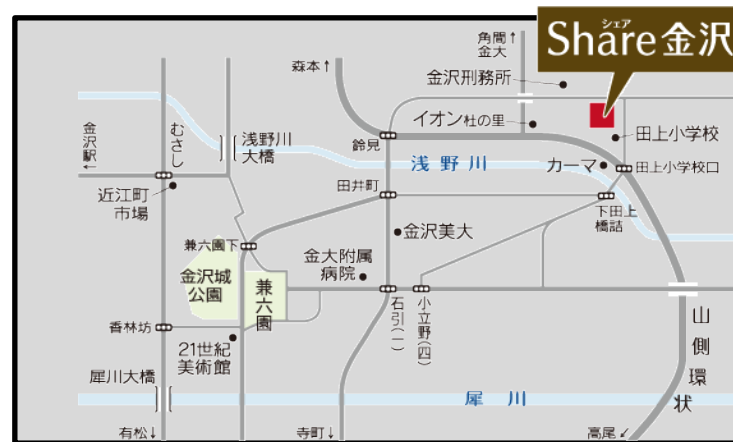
角間↑
金大

Share金沢
シェア

森本↑

金沢刑務所

イオン杜の里

田上小学校

金沢駅←

むさし

浅野川大橋

鈴見

浅野川

カーマ

田上小学校口

近江町市場

田井町

下田上橋詰

兼六園下

金沢美大

金大附属病院

金沢城公園

兼六園

石引(一)

小立野(四)

山側環状

香林坊

21世紀美術館

犀川大橋

犀川

有松↓

寺町↓

高尾↙